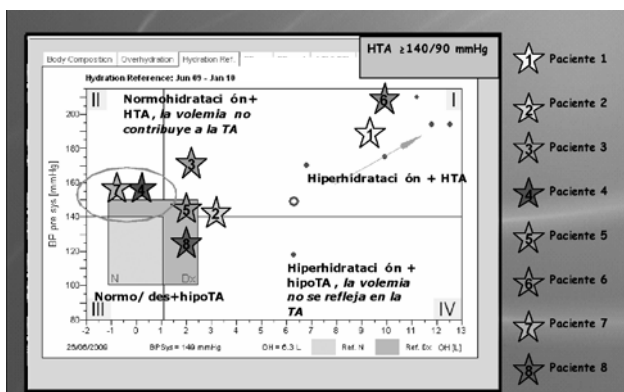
Body Composition | Overhydration | Hydration Ref.

HTA ≥140/90 mmHg

Hydration Reference: Jun 09 - Jan 10

II

Normohidrataci ón+ HTA, la volemia no contribuye a la TA

I

6

1

3

Hiperhidrataci ón + HTA

7

4

5

2

8

N

Dx

Hiperhidrataci ón + hipoTA, la volemia no se refleja en la TA

Normo/ des+hipoTA

III

IV

BP pre sys [mmHg]

200
180
160
140
120
100
80

-2 -1 0 1 2 3 4 5 6 7 8 9 10 11 12 13

25/06/2009 BPSys = 149 mmHg OH = 6.3 L Ref. N Ref. Dx OH [L]

1 Paciente 1

2 Paciente 2

3 Paciente 3

4 Paciente 4

5 Paciente 5

6 Paciente 6

7 Paciente 7

8 Paciente 8